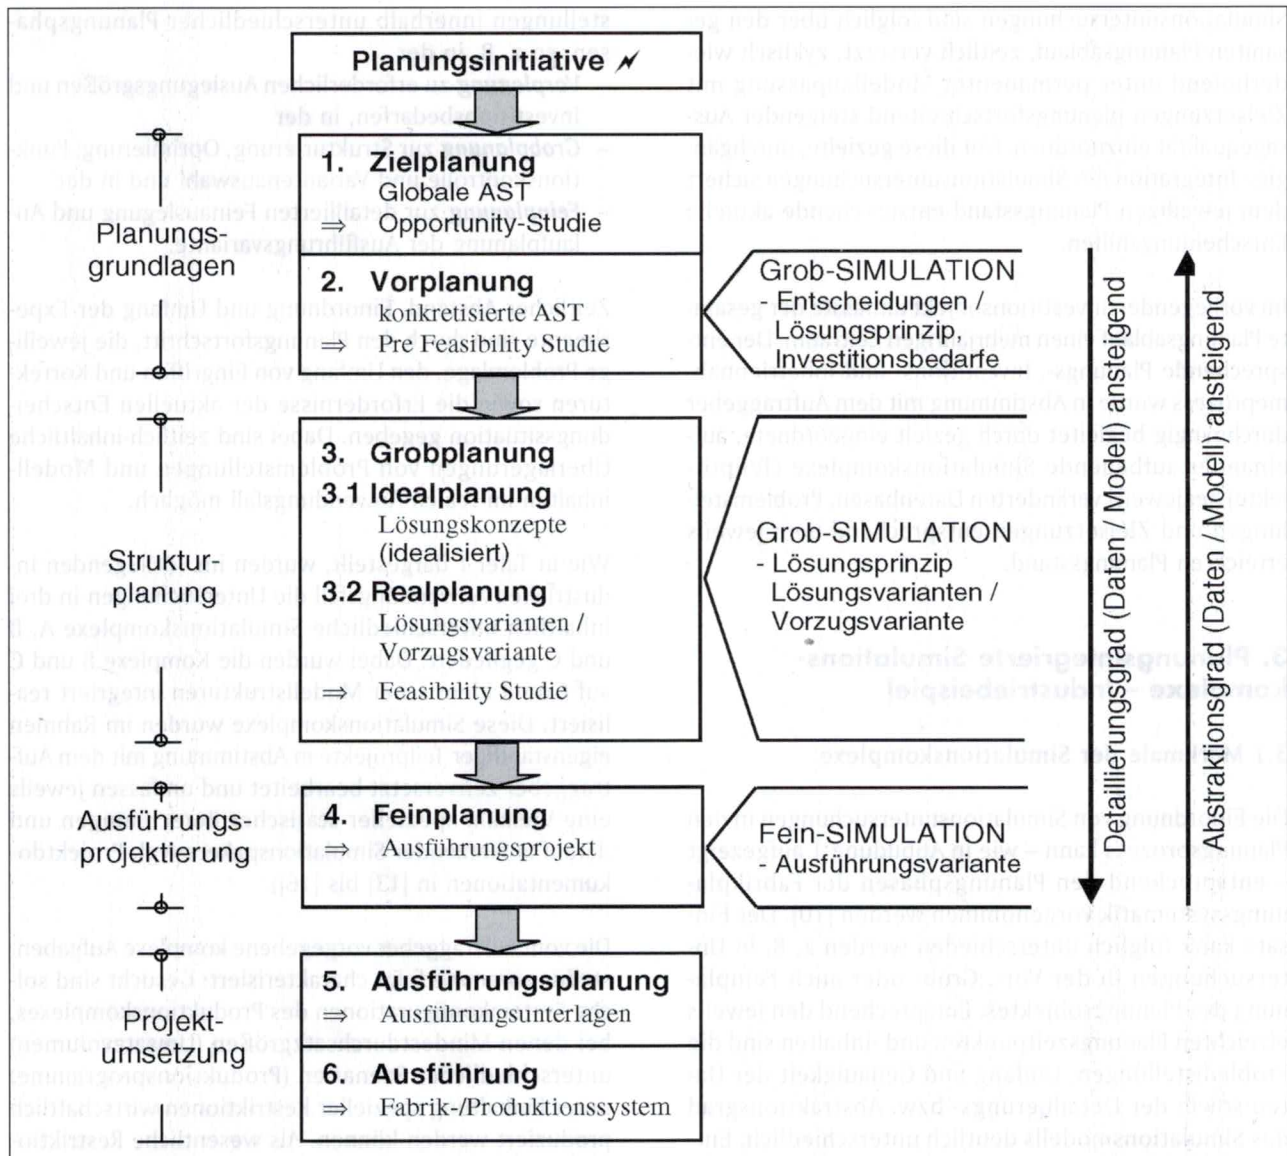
Planungsinitiative

Planungsgrundlagen

1. Zielplanung
Globale AST
⇒ Opportunity-Studie

2. Vorplanung
konkretisierte AST
⇒ Pre Feasibility Studie

Grob-SIMULATION
- Entscheidungen / Lösungsprinzip, Investitionsbedarfe

Strukturplanung

3. Grobplanung
3.1 Idealplanung
Lösungskonzepte (idealisiert)
3.2 Realplanung
Lösungsvarianten / Vorzugsvariante
⇒ Feasibility Studie

Grob-SIMULATION
- Lösungsprinzip
Lösungsvarianten / Vorzugsvariante

Ausführungsprojektierung

4. Feinplanung
⇒ Ausführungsprojekt

Fein-SIMULATION
- Ausführungsvariante

Projektumsetzung

5. Ausführungsplanung
⇒ Ausführungsunterlagen
6. Ausführung
⇒ Fabrik-/Produktionssystem

Detaillierungsgrad (Daten / Modell) ansteigend

Abstraktionsgrad (Daten / Modell) ansteigend